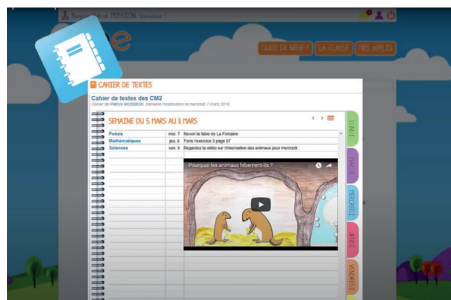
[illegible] Bienvenue !

e

GUIDE DE RENTRÉE | LA CLASSE | MES APPLIS

CAHIER DE TEXTES

Cahier de textes des CM2

Cahier de Mathilde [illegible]. Dernière modification le mercredi 7 mars 2018

SEMAINE DU 5 MARS AU 11 MARS

| | | |
|---|---|---|
| Poésie | mar. 7 | Revoir la fable de La Fontaine |
| Mathématiques | jeu. 8 | Faire l'exercice 3 page 67 |
| Sciences | ven. 9 | Regardez la vidéo sur l'hibernation des animaux pour mercredi |

Pourquoi les animaux hibernent-ils ?